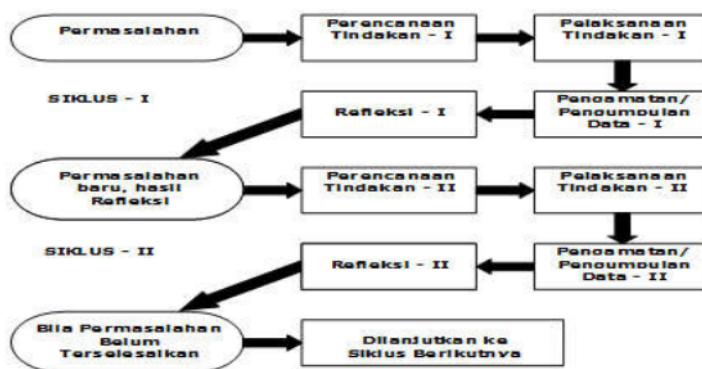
Permasalahan

Perencanaan Tindakan - I

Pelaksanaan Tindakan - I

SIKLUS - I

Refleksi - I

Pengamatan/ Pengumpulan Data - I

Permasalahan baru, hasil Refleksi

Perencanaan Tindakan - II

Pelaksanaan Tindakan - II

SIKLUS - II

Refleksi - II

Pengamatan/ Pengumpulan Data - II

Bila Permasalahan Belum Terselesaikan

Dilanjutkan ke Siklus Berikutnya